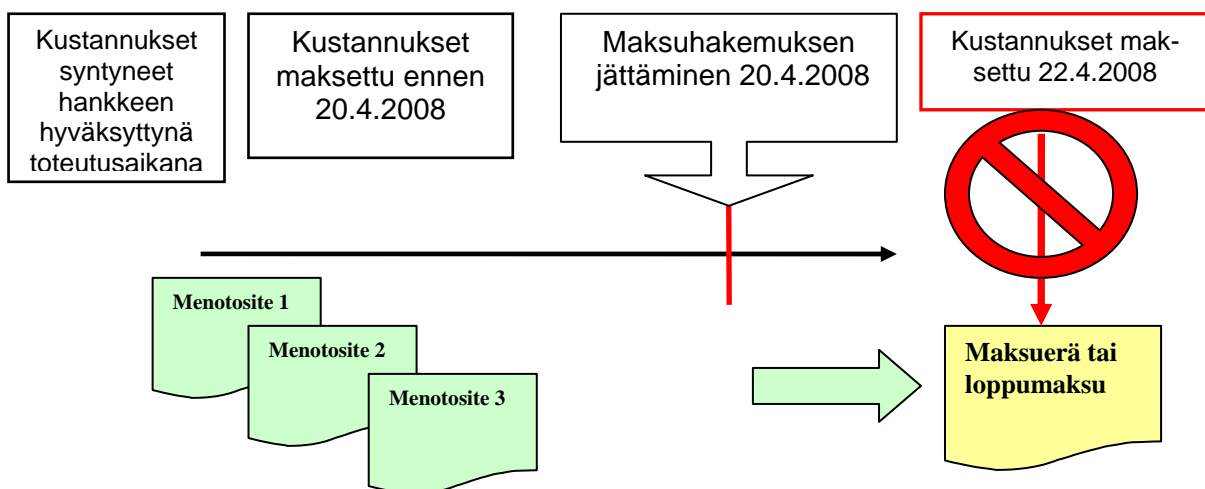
Kustannukset syntyneet hankkeen hyväksyttynä toteutusaikana

Kustannukset maksettu ennen 20.4.2008

Maksuhakemuksen jättäminen 20.4.2008

Kustannukset maksettu 22.4.2008

Menotosite 1

Menotosite 2

Menotosite 3

Maksuerä tai loppumaksu